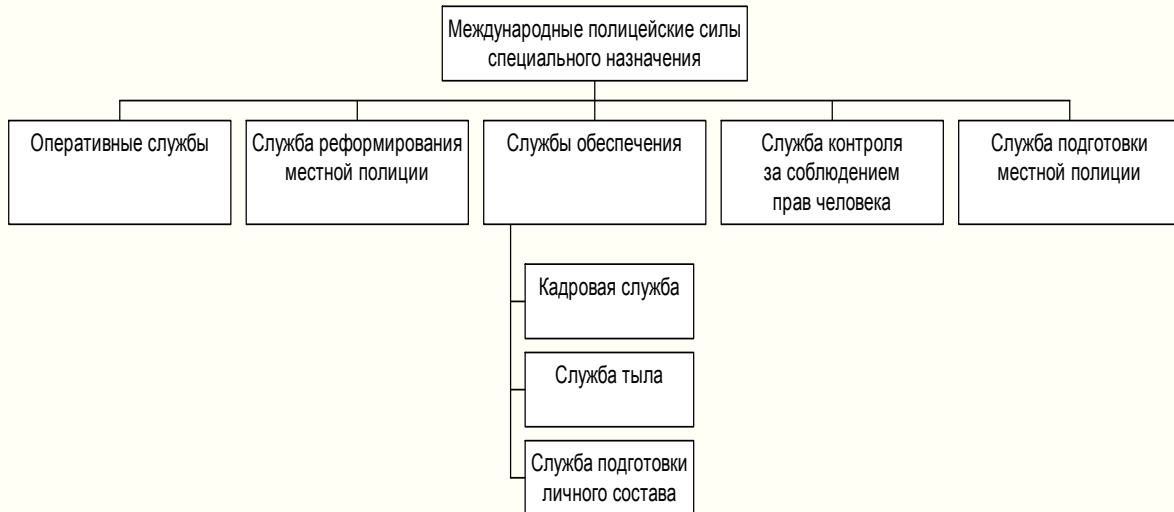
Международные полицейские силы специального назначения

Оперативные службы

Служба реформирования местной полиции

Службы обеспечения

Служба контроля за соблюдением прав человека

Служба подготовки местной полиции

Кадровая служба

Служба тыла

Служба подготовки личного состава